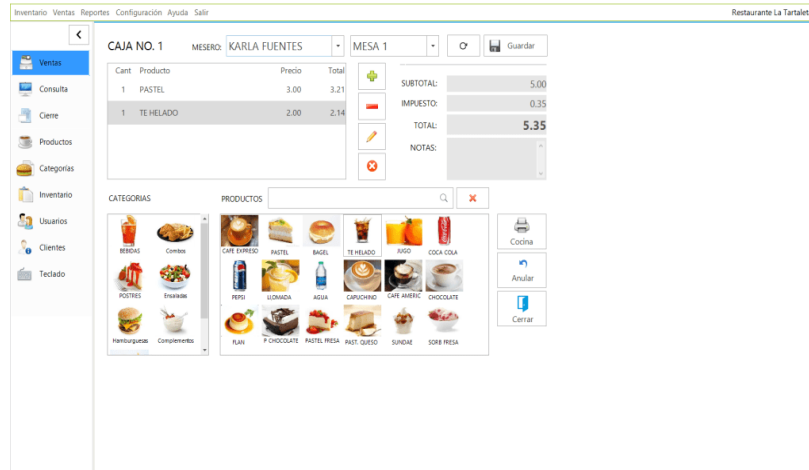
Inventario Ventas Reportes Configuración Ayuda Salir

Restaurante La Tartalet

Ventas
Consulta
Cierre
Productos
Categorías
Inventario
Usuarios
Clientes
Teclado

CAJA NO. 1

MESERO: KARLA FUENTES

MESA 1

Guardar

| Cant | Producto | Precio | Total |
|---|---|---|---|
| 1 | PASTEL | 3.00 | 3.21 |
| 1 | TE HELADO | 2.00 | 2.14 |

SUBTOTAL: 5.00
IMPUESTO: 0.35
TOTAL: 5.35
NOTAS:

CATEGORIAS

BEBIDAS
Combos
POSTRES
Ensaladas
Hamburguesas
Complementos

PRODUCTOS

CAFE EXPRESO
PASTEL
BAGEL
TE HELADO
JUGO
COCA COLA
PEPSI
LLOVADA
AGUA
CAPUCHINO
CAFE AMERIC
CHOCOLATE
FLAN
P. CHOCOLATE
PASTEL FRESA
PAST. QUESO
SUNDAE
SORB FRESA

Cocina
Anular
Cerrar